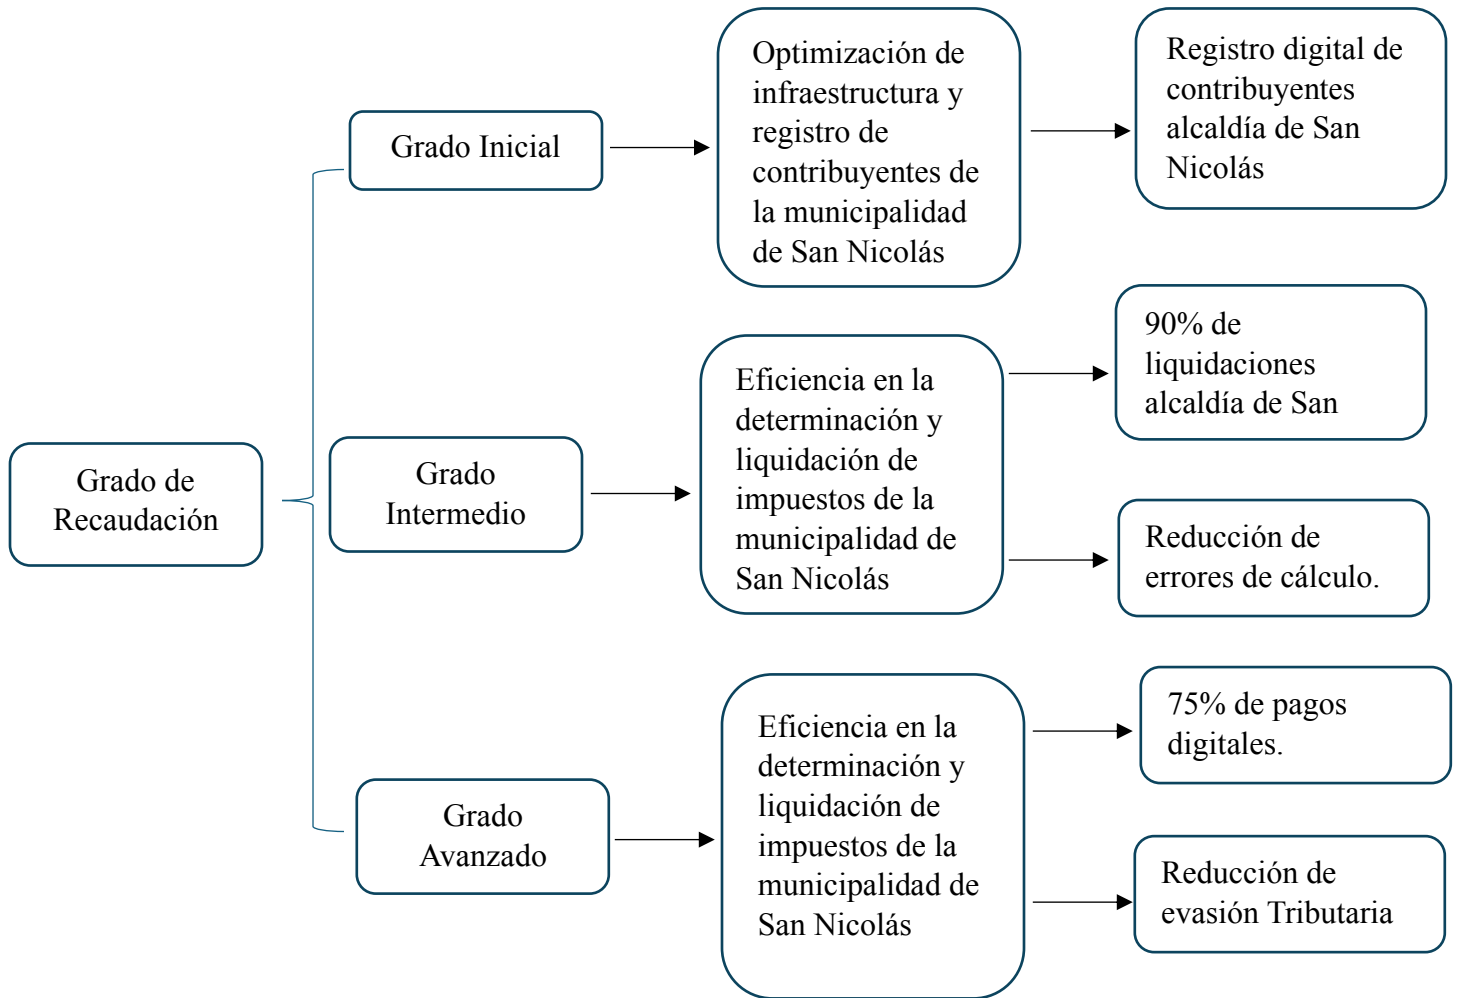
Grado de Recaudación

Grado Inicial

Optimización de infraestructura y registro de contribuyentes de la municipalidad de San Nicolás

Registro digital de contribuyentes alcaldía de San Nicolás

Grado Intermedio

Eficiencia en la determinación y liquidación de impuestos de la municipalidad de San Nicolás

90% de liquidaciones alcaldía de San

Reducción de errores de cálculo.

Grado Avanzado

Eficiencia en la determinación y liquidación de impuestos de la municipalidad de San Nicolás

75% de pagos digitales.

Reducción de evasión Tributaria